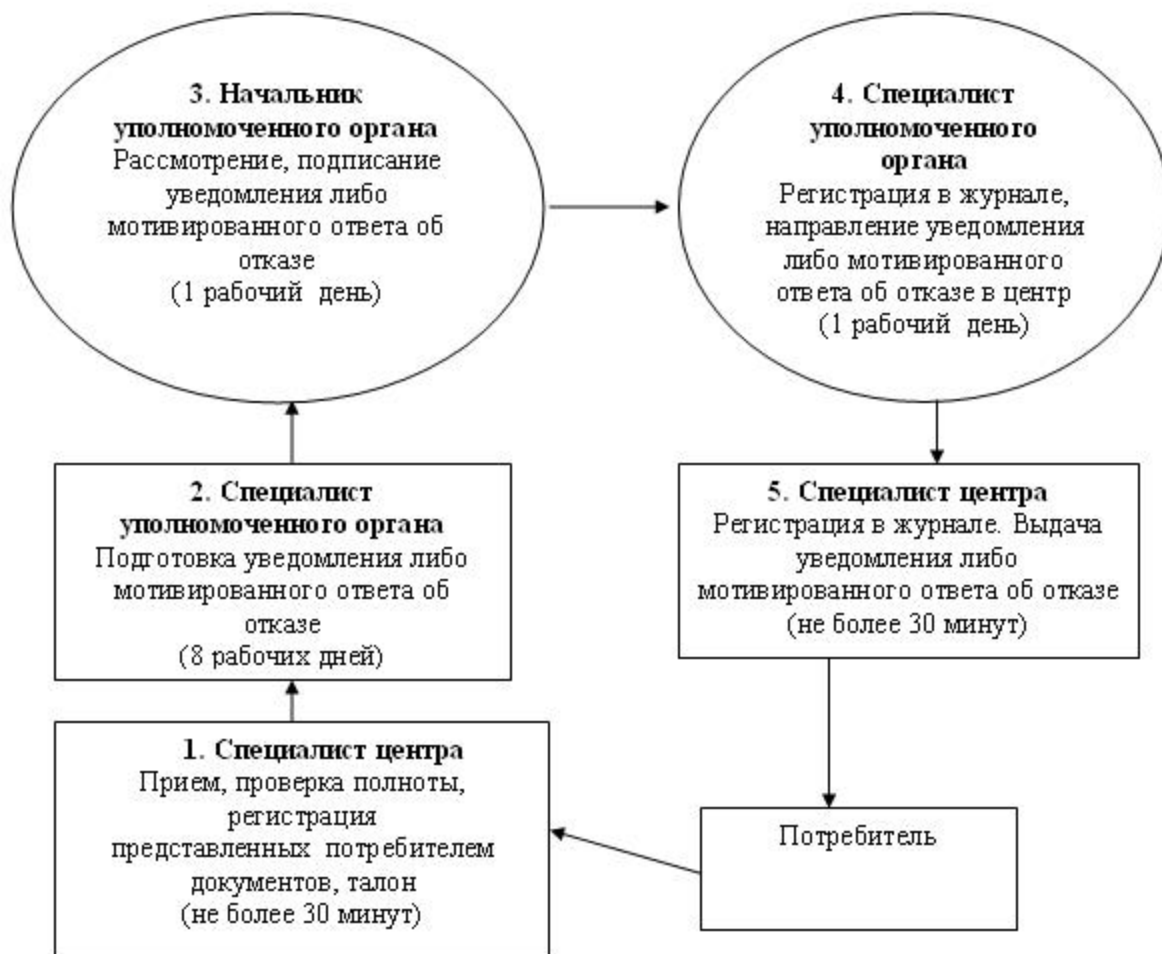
**3. Начальник уполномоченного органа**
Рассмотрение, подписание уведомления либо мотивированного ответа об отказе
(1 рабочий день)

**4. Специалист уполномоченного органа**
Регистрация в журнале, направление уведомления либо мотивированного ответа об отказе в центр
(1 рабочий день)

**2. Специалист уполномоченного органа**
Подготовка уведомления либо мотивированного ответа об отказе
(8 рабочих дней)

**5. Специалист центра**
Регистрация в журнале. Выдача уведомления либо мотивированного ответа об отказе
(не более 30 минут)

**1. Специалист центра**
Прием, проверка полноты, регистрация представленных потребителем документов, талон
(не более 30 минут)

Потребитель